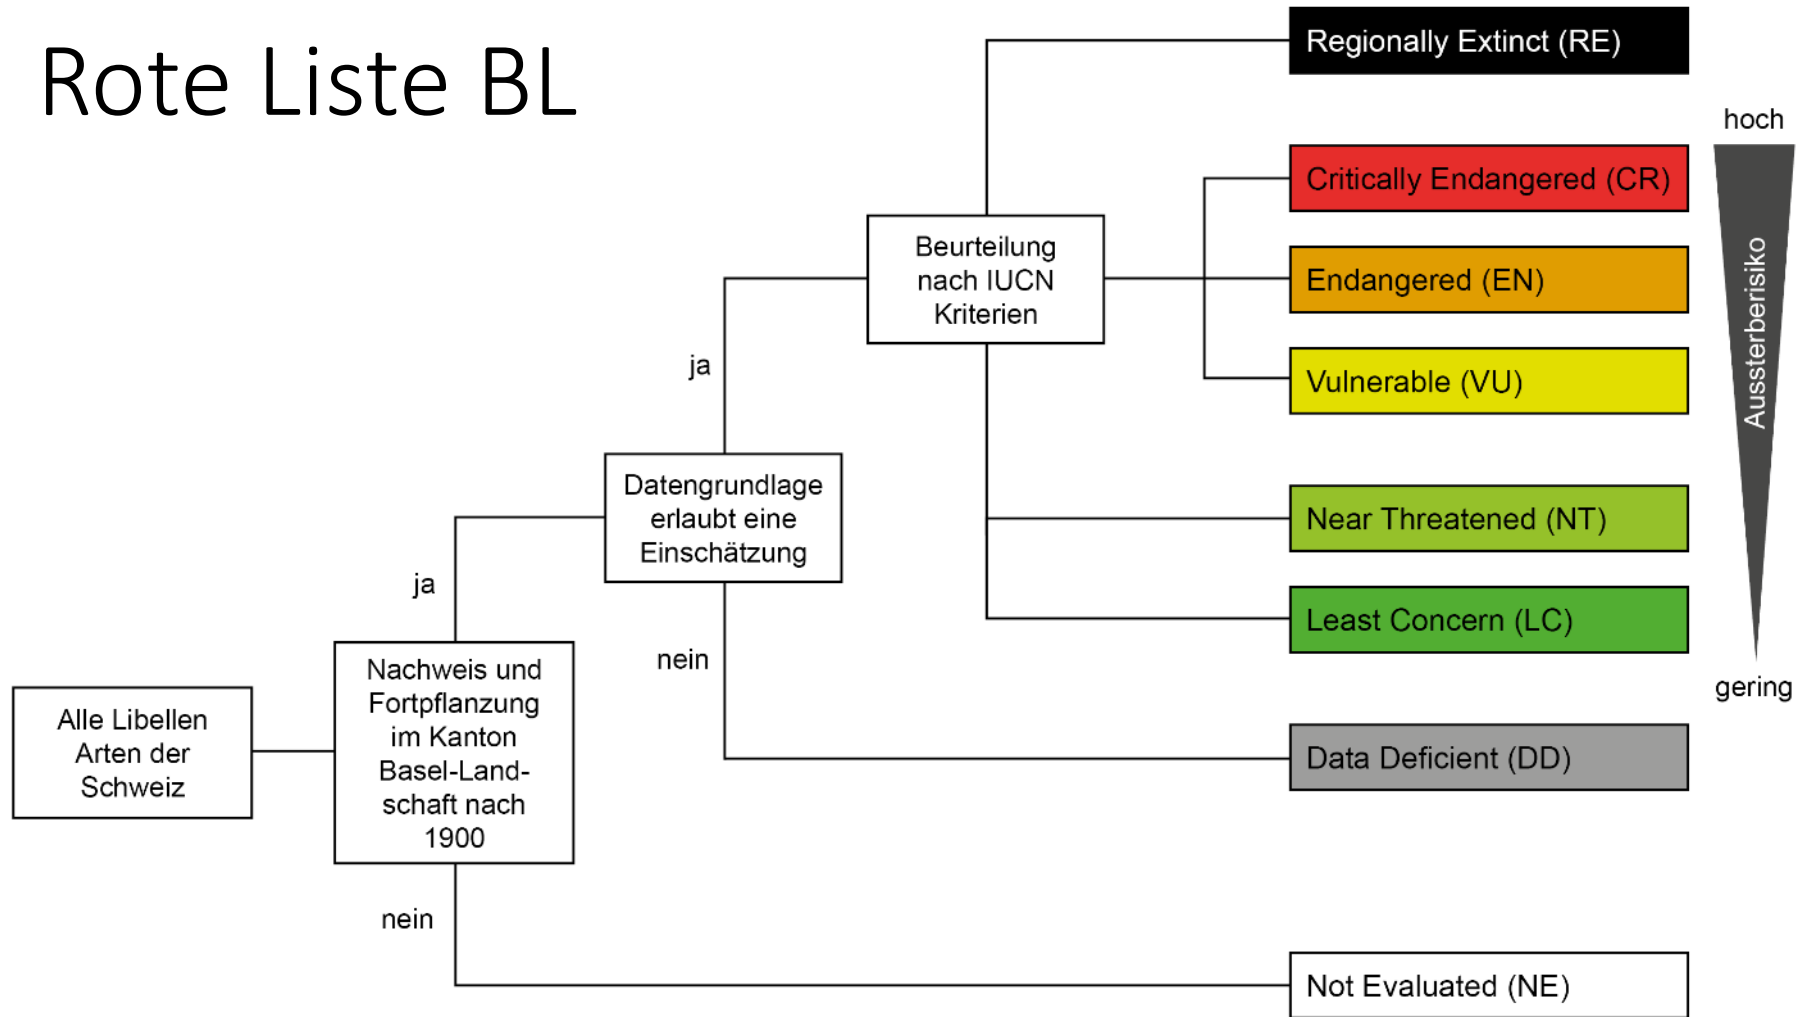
Rote Liste BL

Alle Libellen Arten der Schweiz

Nachweis und Fortpflanzung im Kanton Basel-Landschaft nach 1900

ja

nein

Datengrundlage erlaubt eine Einschätzung

ja

nein

Beurteilung nach IUCN Kriterien

Regionally Extinct (RE)

Critically Endangered (CR)

Endangered (EN)

Vulnerable (VU)

Near Threatened (NT)

Least Concern (LC)

Data Deficient (DD)

Not Evaluated (NE)

hoch

Aussterberisiko

gering